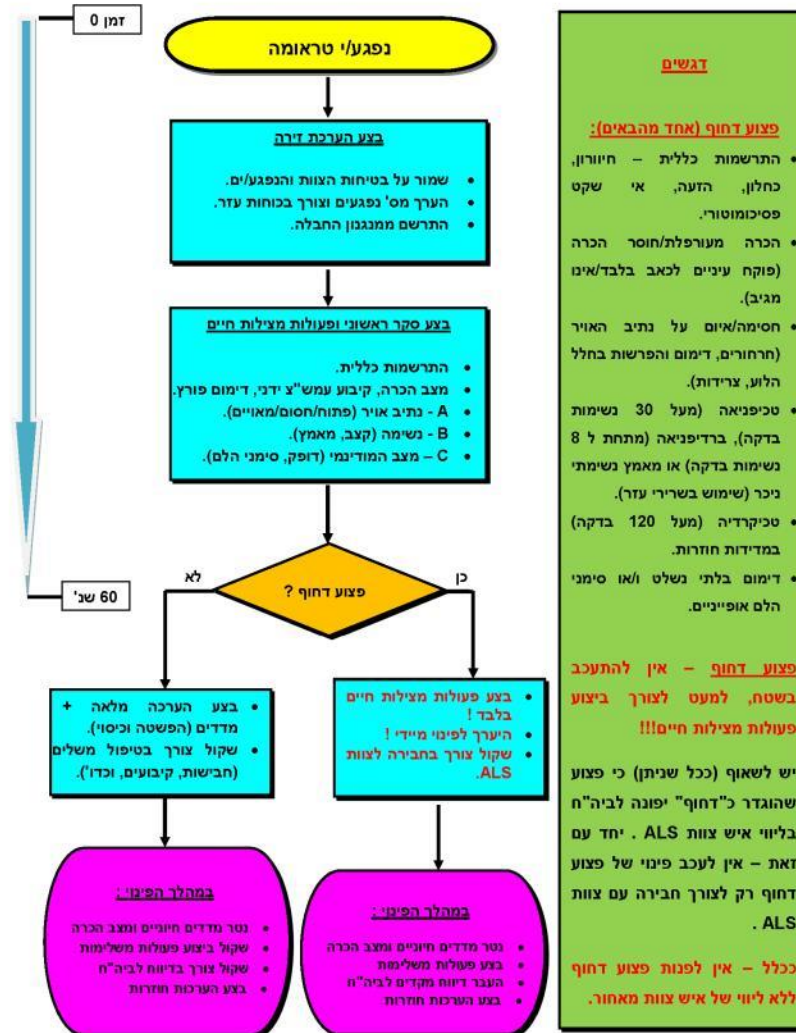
זמן 0

נפגע/י טראומה

בצע הערכת זירה

• שמור על בטיחות הצוות והנפגע/ים.
• הערך מס' נפגעים וצורך בכוחות עזר.
• התרשם ממנגנון החבלה.

בצע סקר ראשוני ופעולות מצילות חיים

• התרשמות כללית.
• מצב הכרה, קיבוע עמש"צ ידני, דימום פורץ.
• A - נתיב אויר (פתוח/חסום/מאויים).
• B - נשימה (קצב, מאמץ).
• C – מצב המודינמי (דופק, סימני הלם).

60 שנ'

פצוע דחוף ?

לא

כן

• בצע הערכה מלאה + מדדים (הפשטה וכיסוי).
• שקול צורך בטיפול משלים (חבישות, קיבועים, וכדו').

• בצע פעולות מצילות חיים בלבד !
• היערך לפינוי מיידי !
• שקול צורך בחבירה לצוות ALS.

במהלך הפינוי :

• נטר מדדים חיוניים ומצב הכרה
• שקול ביצוע פעולות משלימות
• שקול צורך בדיווח לביה"ח
• בצע הערכות חוזרות

במהלך הפינוי :

• נטר מדדים חיוניים ומצב הכרה
• בצע פעולות משלימות
• העבר דיווח מקדים לביה"ח
• בצע הערכות חוזרות

דגשים

פצוע דחוף (אחד מהבאים):

• התרשמות כללית – חיוורון, כחלון, הזעה, אי שקט פסיכומוטורי.
• הכרה מעורפלת/חוסר הכרה (פוקח עיניים לכאב בלבד/אינו מגיב).
• חסימה/איום על נתיב האויר (חרחורים, דימום והפרשות בחלל הלוע, צרידות).
• טכיפניאה (מעל 30 נשימות בדקה), ברדיפניאה (מתחת ל 8 נשימות בדקה) או מאמץ נשימתי ניכר (שימוש בשרירי עזר).
• טכיקרדיה (מעל 120 בדקה) במדידות חוזרות.
• דימום בלתי נשלט ו/או סימני הלם אופייניים.

פצוע דחוף – אין להתעכב בשטח, למעט לצורך ביצוע פעולות מצילות חיים!!!

יש לשאוף (ככל שניתן) כי פצוע שהוגדר כ"דחוף" יפונה לביה"ח בליווי איש צוות ALS . יחד עם זאת – אין לעכב פינוי של פצוע דחוף רק לצורך חבירה עם צוות ALS .

ככלל – אין לפנות פצוע דחוף ללא ליווי של איש צוות מאחר.